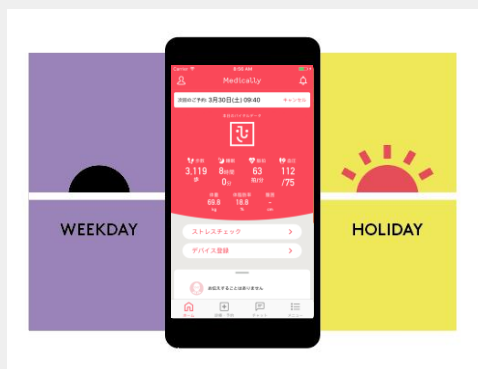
WEEKDAY

Carrier 8:58 AM

Medically

次回のご予約 3月30日(土) 09:40 キャンセル

あなたのバイタルデータ

3,119 歩
8時間 0分
63 回/分
112 /75

68.8
18.8
--

ストレスチェック
デバイス登録

お伝えすることはありません

ホーム
診察・予約
チャット
メニュー

HOLIDAY